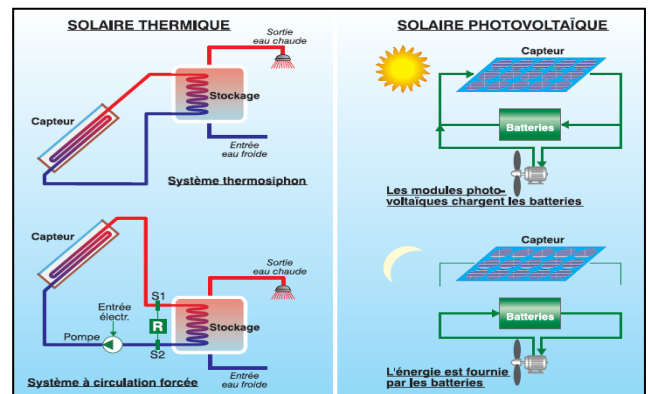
SOLAIRE THERMIQUE

Sortie eau chaude

Capteur

Stockage

Entrée eau froide

Système thermosiphon

Capteur

Sortie eau chaude

S1

Entrée électr.

R

Stockage

Pompe

S2

Système à circulation forcée

Entrée eau froide

SOLAIRE PHOTOVOLTAÏQUE

Capteur

Batteries

Les modules photovoltaïques chargent les batteries

Capteur

Batteries

L'énergie est fournie par les batteries